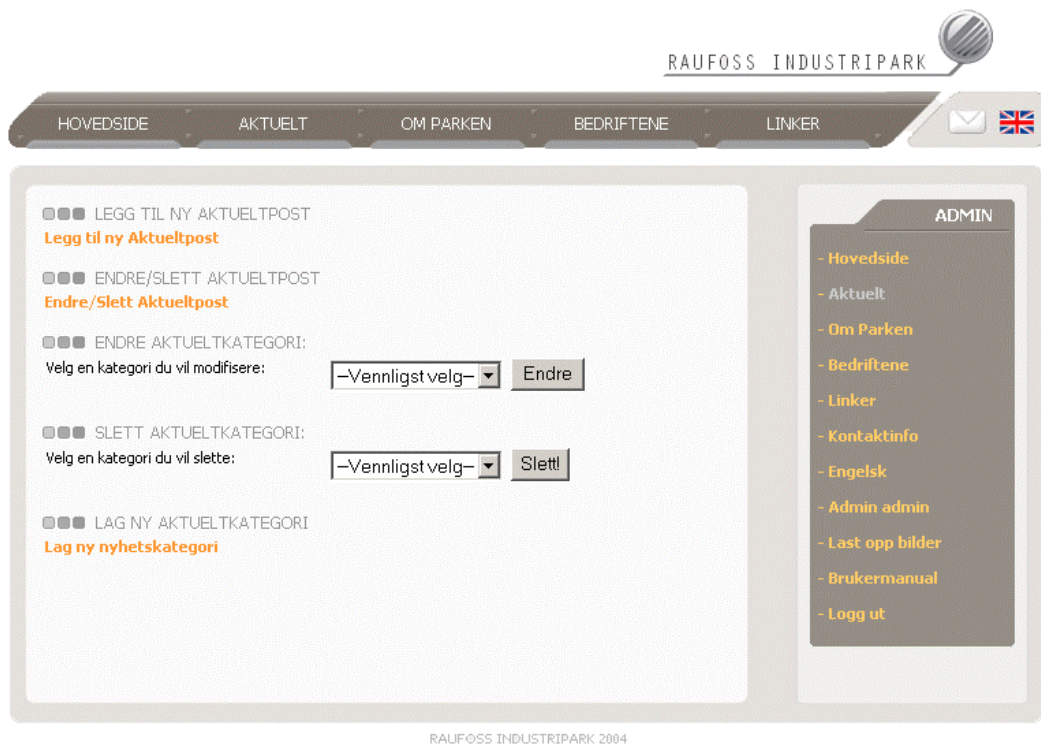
RAUFOSS INDUSTRIPARK

HOVEDSIDE AKTUELT OM PARKEN BEDRIFTENE LINKER

LEGG TIL NY AKTUELTPOST
Legg til ny Aktueltpost

ENDRE/SLETT AKTUELTPOST
Endre/Slett Aktueltpost

ENDRE AKTUELTKATEGORI:
Velg en kategori du vil modifisere: –Vennligst velg– Endre

SLETT AKTUELTKATEGORI:
Velg en kategori du vil slette: –Vennligst velg– Slett!

LAG NY AKTUELTKATEGORI
Lag ny nyhetskategori

ADMIN
- Hovedside
- Aktuelt
- Om Parken
- Bedriftene
- Linker
- Kontaktinfo
- Engelsk
- Admin admin
- Last opp bilder
- Brukermanual
- Logg ut

RAUFOSS INDUSTRIPARK 2004